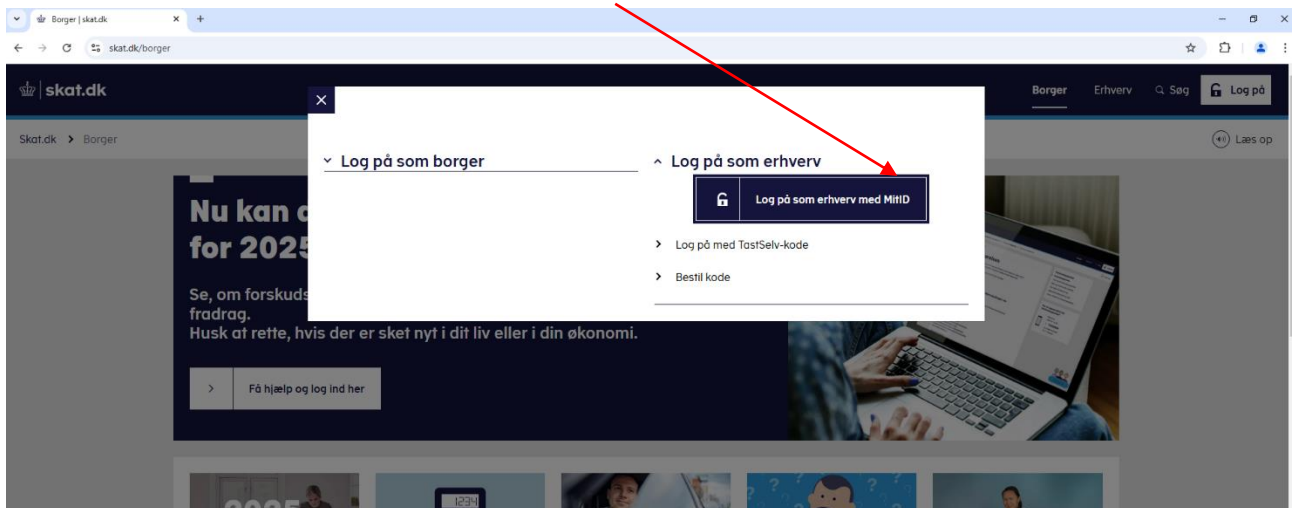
Borger | skat.dk
skat.dk/borger

skat.dk
Borger Erhverv Søg Log på

Skat.dk > Borger
Læs op

Log på som borger

Log på som erhverv
Log på som erhverv med MitID
Log på med TastSelv-kode
Bestil kode

Nu kan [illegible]
for 2025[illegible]

Se, om forskuds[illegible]
fradrag.
Husk at rette, hvis der er sket nyt i dit liv eller i din økonomi.

Få hjælp og log ind her

1234